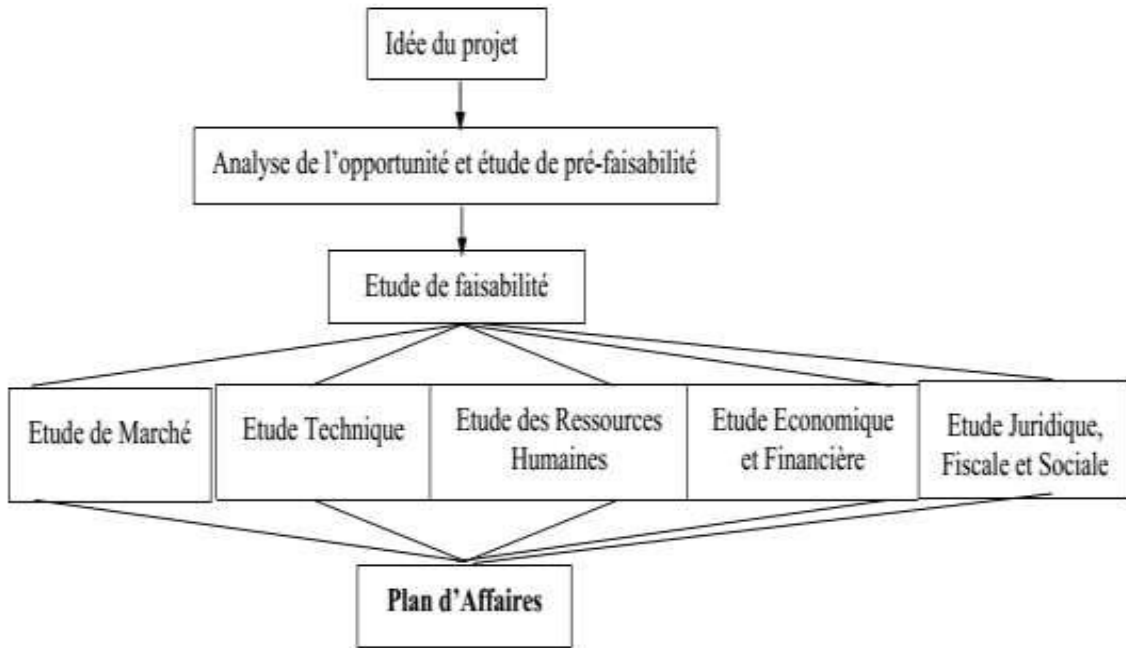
Idée du projet

Analyse de l'opportunité et étude de pré-faisabilité

Etude de faisabilité

Etude de Marché

Etude Technique

Etude des Ressources Humaines

Etude Economique et Financière

Etude Juridique, Fiscale et Sociale

**Plan d'Affaires**